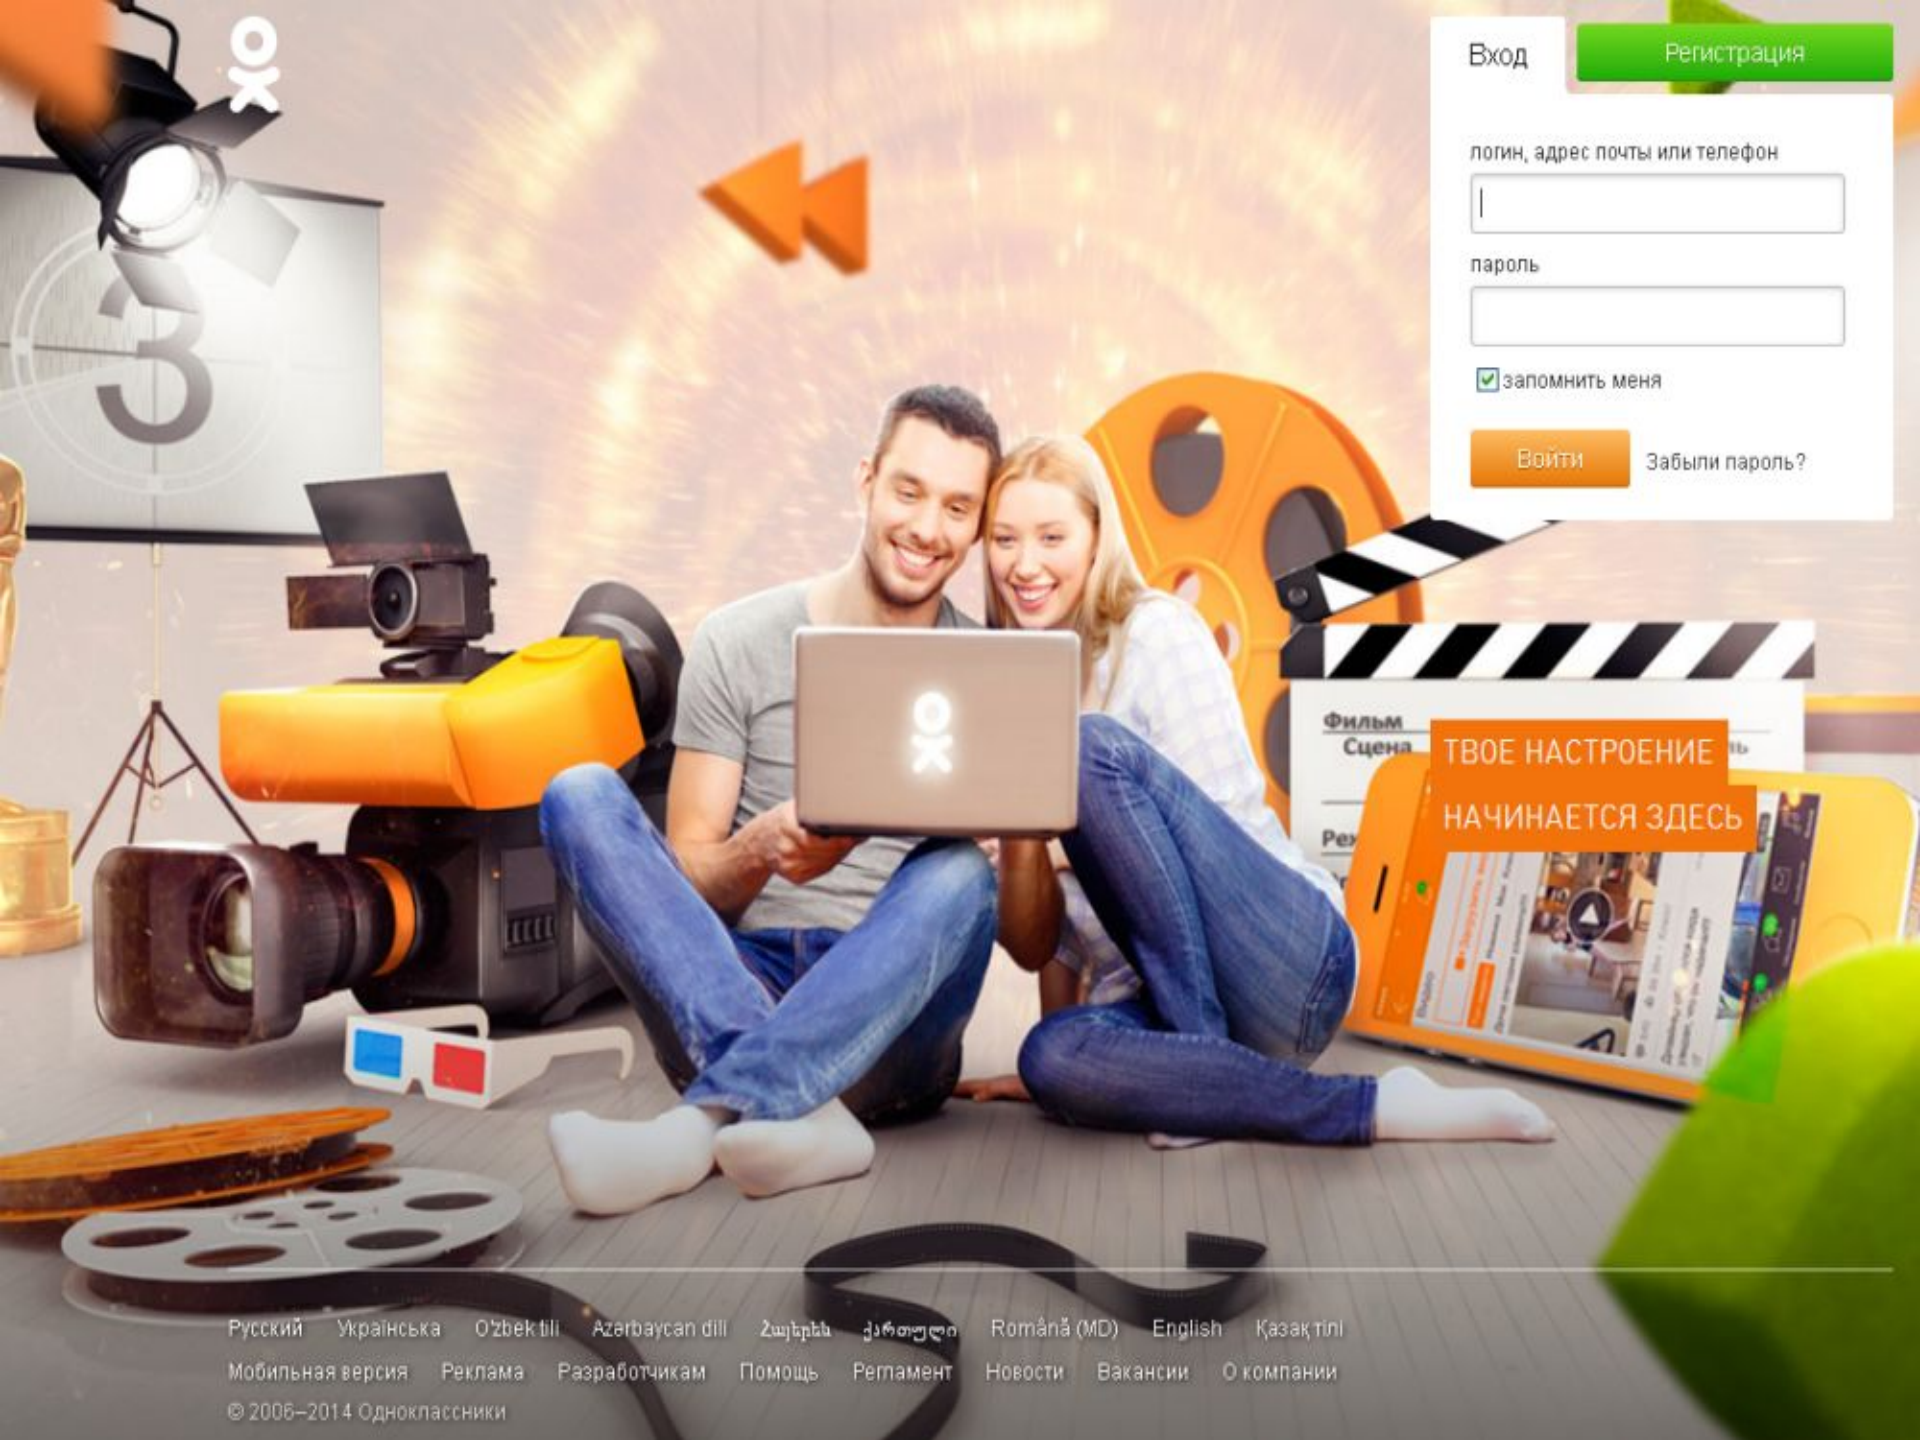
Вход
Регистрация
логин, адрес почты или телефон
пароль
запомнить меня
Войти
Забыли пароль?

Фильм
Сцена
ТВОЕ НАСТРОЕНИЕ
НАЧИНАЕТСЯ ЗДЕСЬ

Русский Українська O'zbek tili Azərbaycan dili Հայերեն ქართული Română (MD) English Қазақ tili
Мобильная версия Реклама Разработчикам Помощь Регламент Новости Вакансии О компании
© 2006–2014 Одноклассники